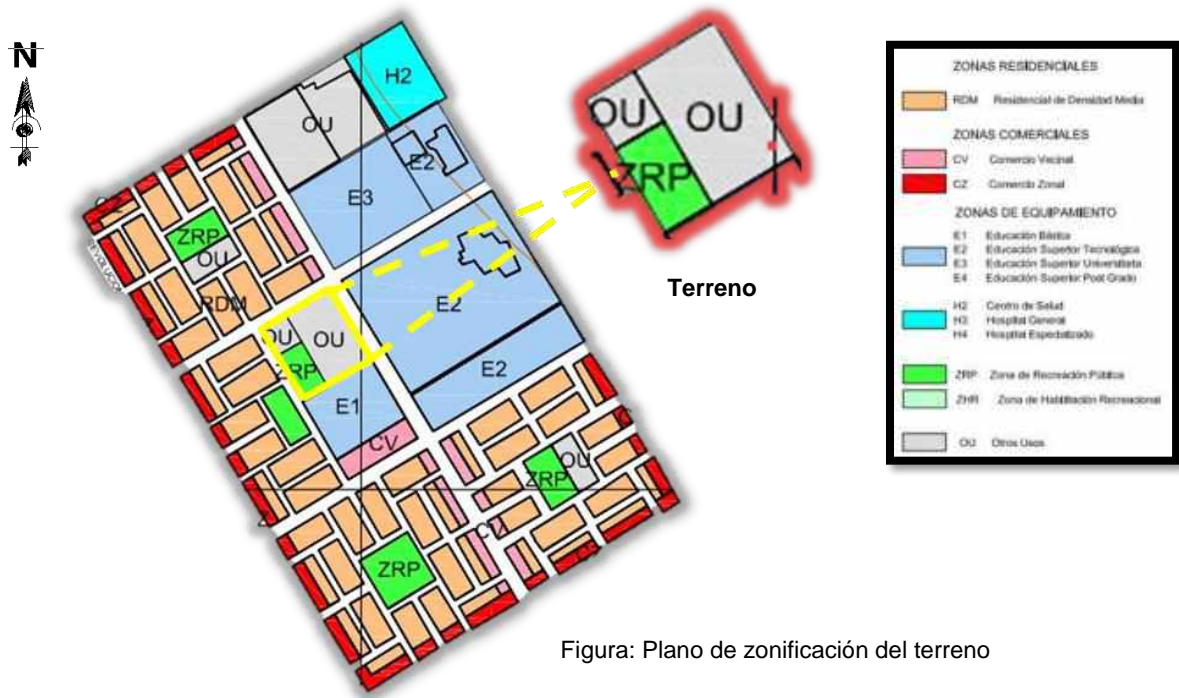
N

H2
OU
E2
E3
ZRP
OU
RDM
E2
OU
OU
ZRP
E2
E1
CV
ZRP
OU
CZ
ZRP

OU
OU
ZRP

Terreno

ZONAS RESIDENCIALES
RDM Residencial de Densidad Media
ZONAS COMERCIALES
CV Comercio Vecinal
CZ Comercio Zonal
ZONAS DE EQUIPAMIENTO
E1 Educación Básica
E2 Educación Superior Tecnológica
E3 Educación Superior Universitaria
E4 Educación Superior Post Grado
H2 Centro de Salud
H3 Hospital General
H4 Hospital Especializado
ZRP Zona de Recreación Pública
ZHR Zona de Habilitación Recreacional
OU Otros Usos

Figura: Plano de zonificación del terreno